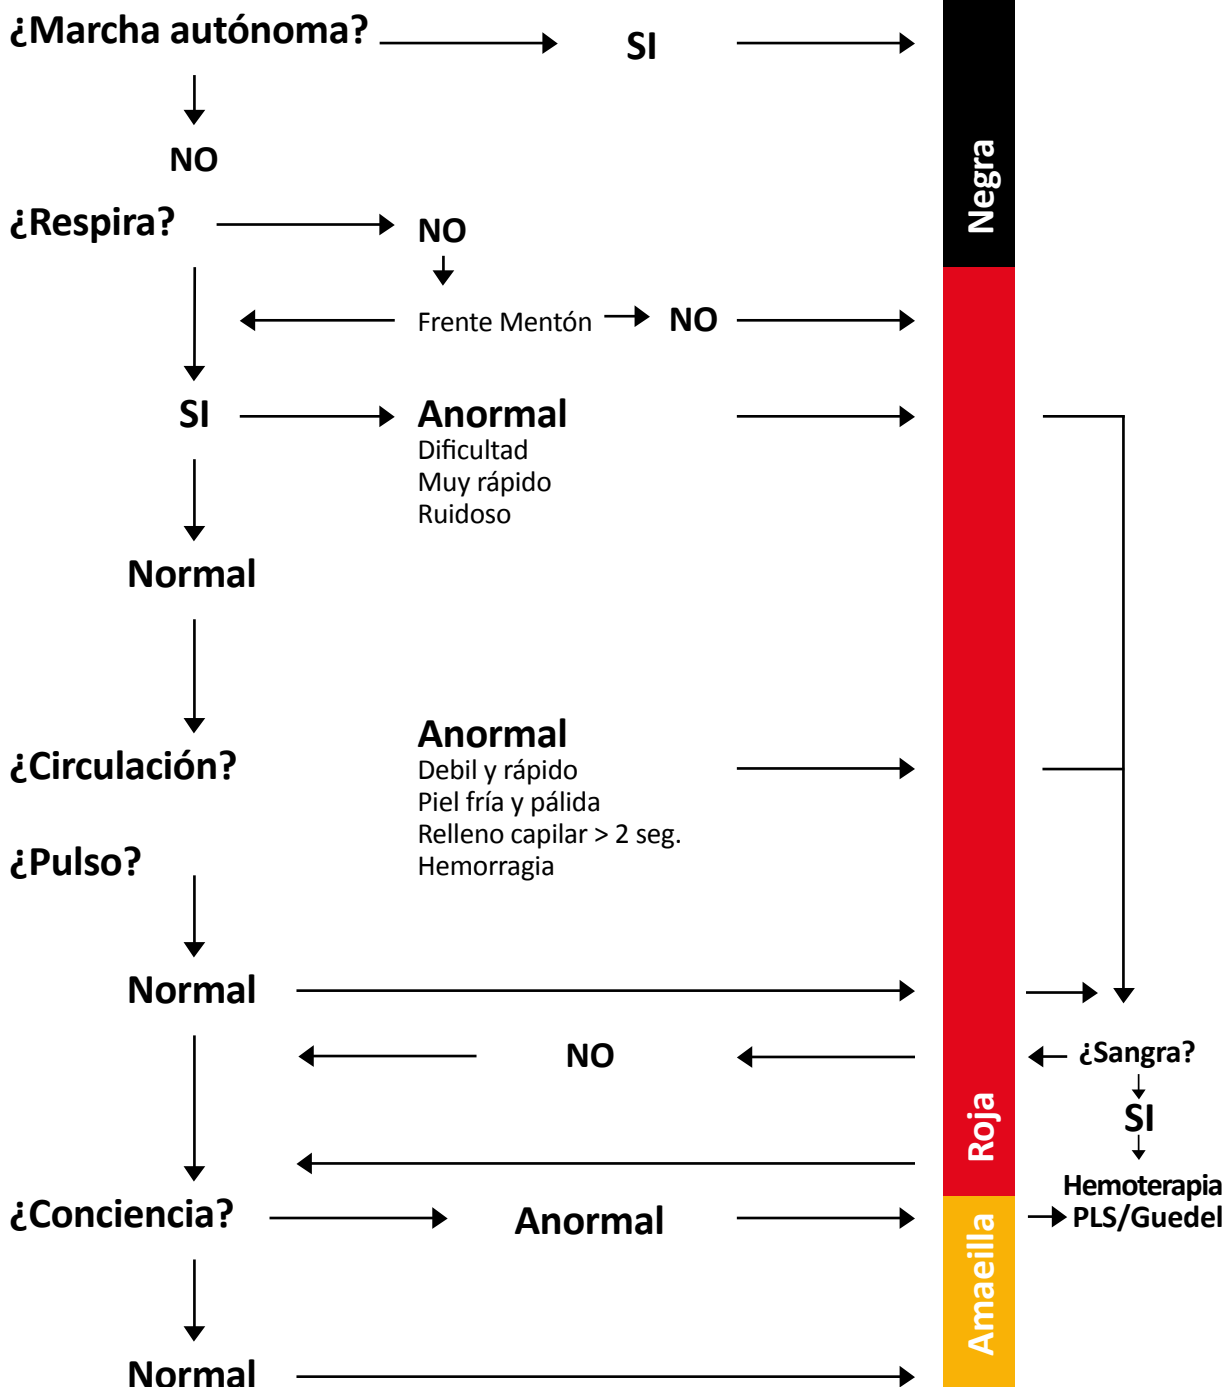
¿Marcha autónoma?

SI

NO

¿Respira?

NO

Frente Mentón

NO

SI

Anormal
Dificultad
Muy rápido
Ruidoso

Normal

¿Circulación?

Anormal
Debil y rápido
Piel fría y pálida
Relleno capilar > 2 seg.
Hemorragia

¿Pulso?

Normal

NO

¿Sangra?

SI

Hemoterapia
PLS/Guedel

¿Conciencia?

Anormal

Normal

Negra

Roja

Amaeilla